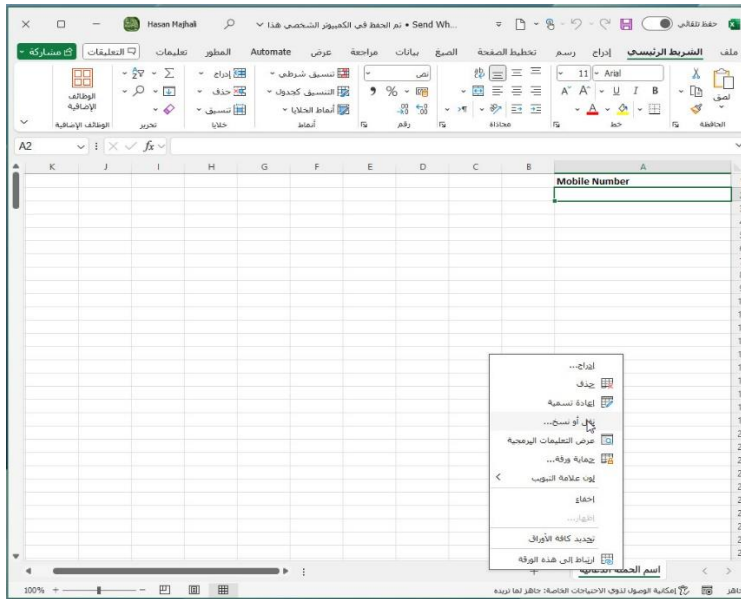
حفظ تلقائي Send Wh... • تم الحفظ في الكمبيوتر الشخصي هذا Hasan Majhali

ملف الشريط الرئيسي إدراج رسم تخطيط الصفحة الصيغ بيانات مراجعة عرض Automate المطور تعليمات التعليقات مشاركة

لصق الحافظة
Arial 11
B I U
خط
محاذاة
نص
% 9
رقم
تنسيق شرطي
التنسيق كجدول
أنماط الخلايا
أنماط
إدراج
حذف
تنسيق
خلايا
تحرير
الوظائف الإضافية
الوظائف الإضافية

A2 $fx$

| K | J | I | H | G | F | E | D | C | B | A |
|---|---|---|---|---|---|---|---|---|---|---|
| | | | | | | | | | | Mobile Number |

إدراج...
حذف
إعادة تسمية
نقل أو نسخ...
عرض التعليمات البرمجية
حماية ورقة...
لون علامة التبويب
إخفاء
إظهار...
تحديد كافة الأوراق
ارتباط إلى هذه الورقة

اسم الحملة الدعائية

جاهز إمكانية الوصول لذوي الاحتياجات الخاصة: جاهز لما تريده

100%